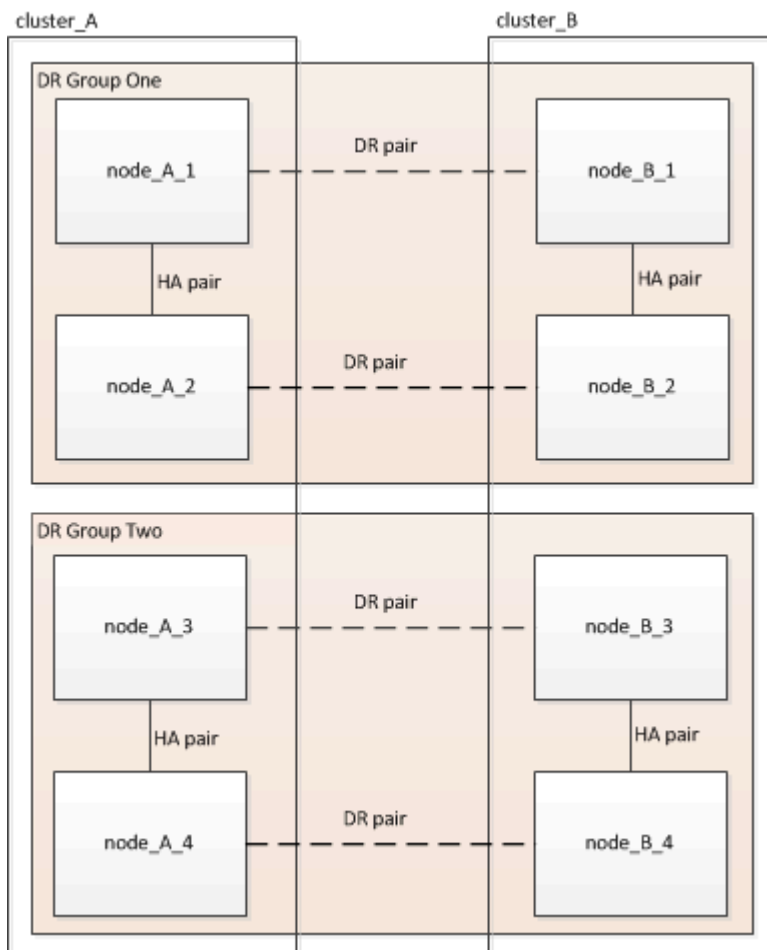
cluster_A

cluster_B

DR Group One

node_A_1

DR pair

node_B_1

HA pair

HA pair

node_A_2

DR pair

node_B_2

DR Group Two

node_A_3

DR pair

node_B_3

HA pair

HA pair

node_A_4

DR pair

node_B_4